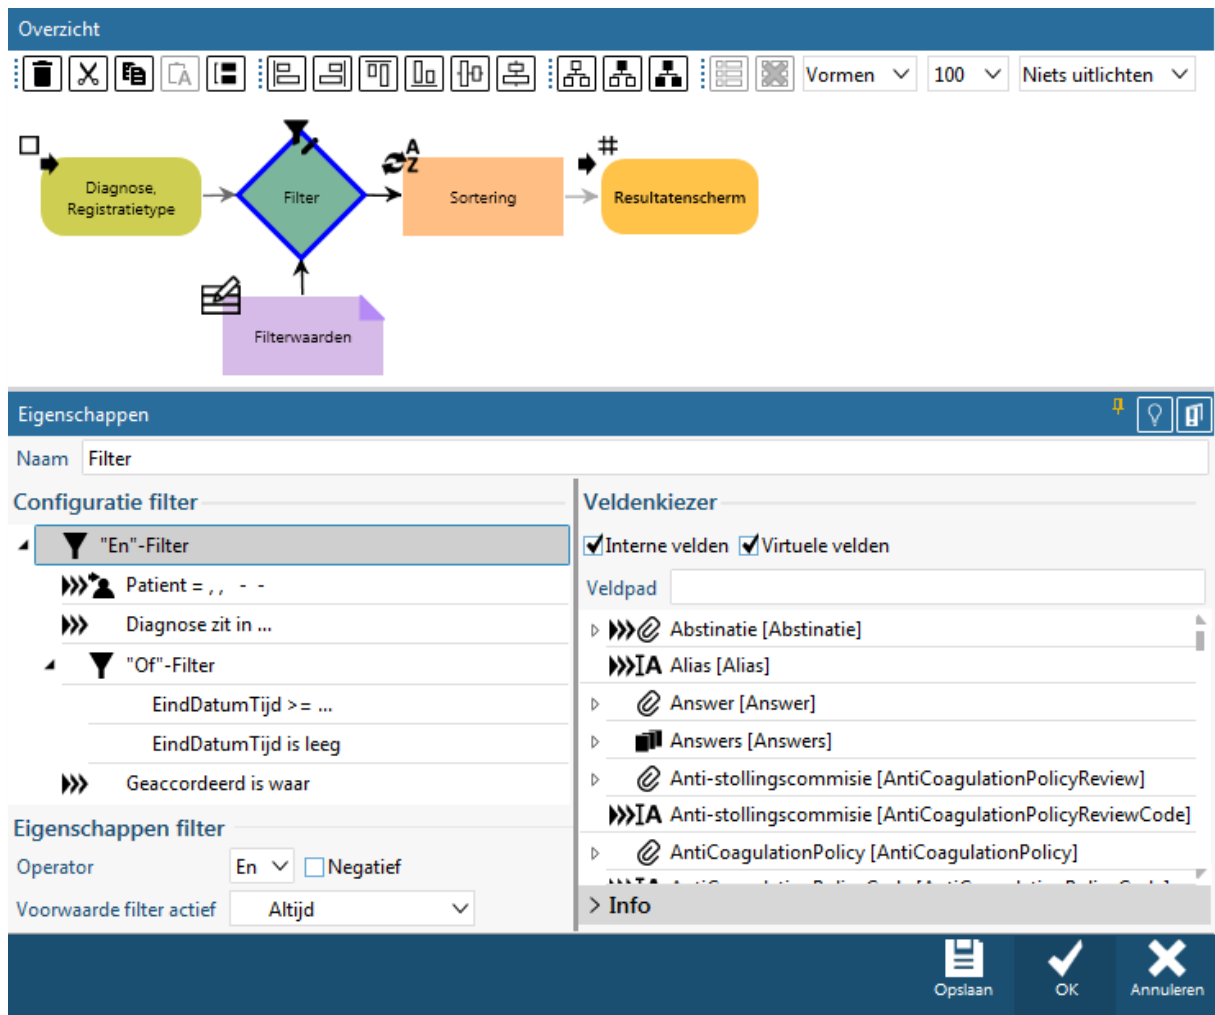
Overzicht

Vormen
100
Niets uitlichten

Diagnose, Registratietype
Filter
A
Z
Sortering
#
Resultatenscherm
Filterwaarden

Eigenschappen

Naam Filter

Configuratie filter

"En"-Filter
Patient = , , - -
Diagnose zit in ...
"Of"-Filter
EindDatumTijd >= ...
EindDatumTijd is leeg
Geaccordeerd is waar

Eigenschappen filter

Operator En Negatief
Voorwaarde filter actief Altijd

Veldenkiezer

Interne velden Virtuele velden
Veldpad
Abstinatie [Abstinatie]
Alias [Alias]
Answer [Answer]
Answers [Answers]
Anti-stollingscommisie [AntiCoagulationPolicyReview]
Anti-stollingscommisie [AntiCoagulationPolicyReviewCode]
AntiCoagulationPolicy [AntiCoagulationPolicy]
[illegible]
> Info

Opslaan
OK
Annuleren